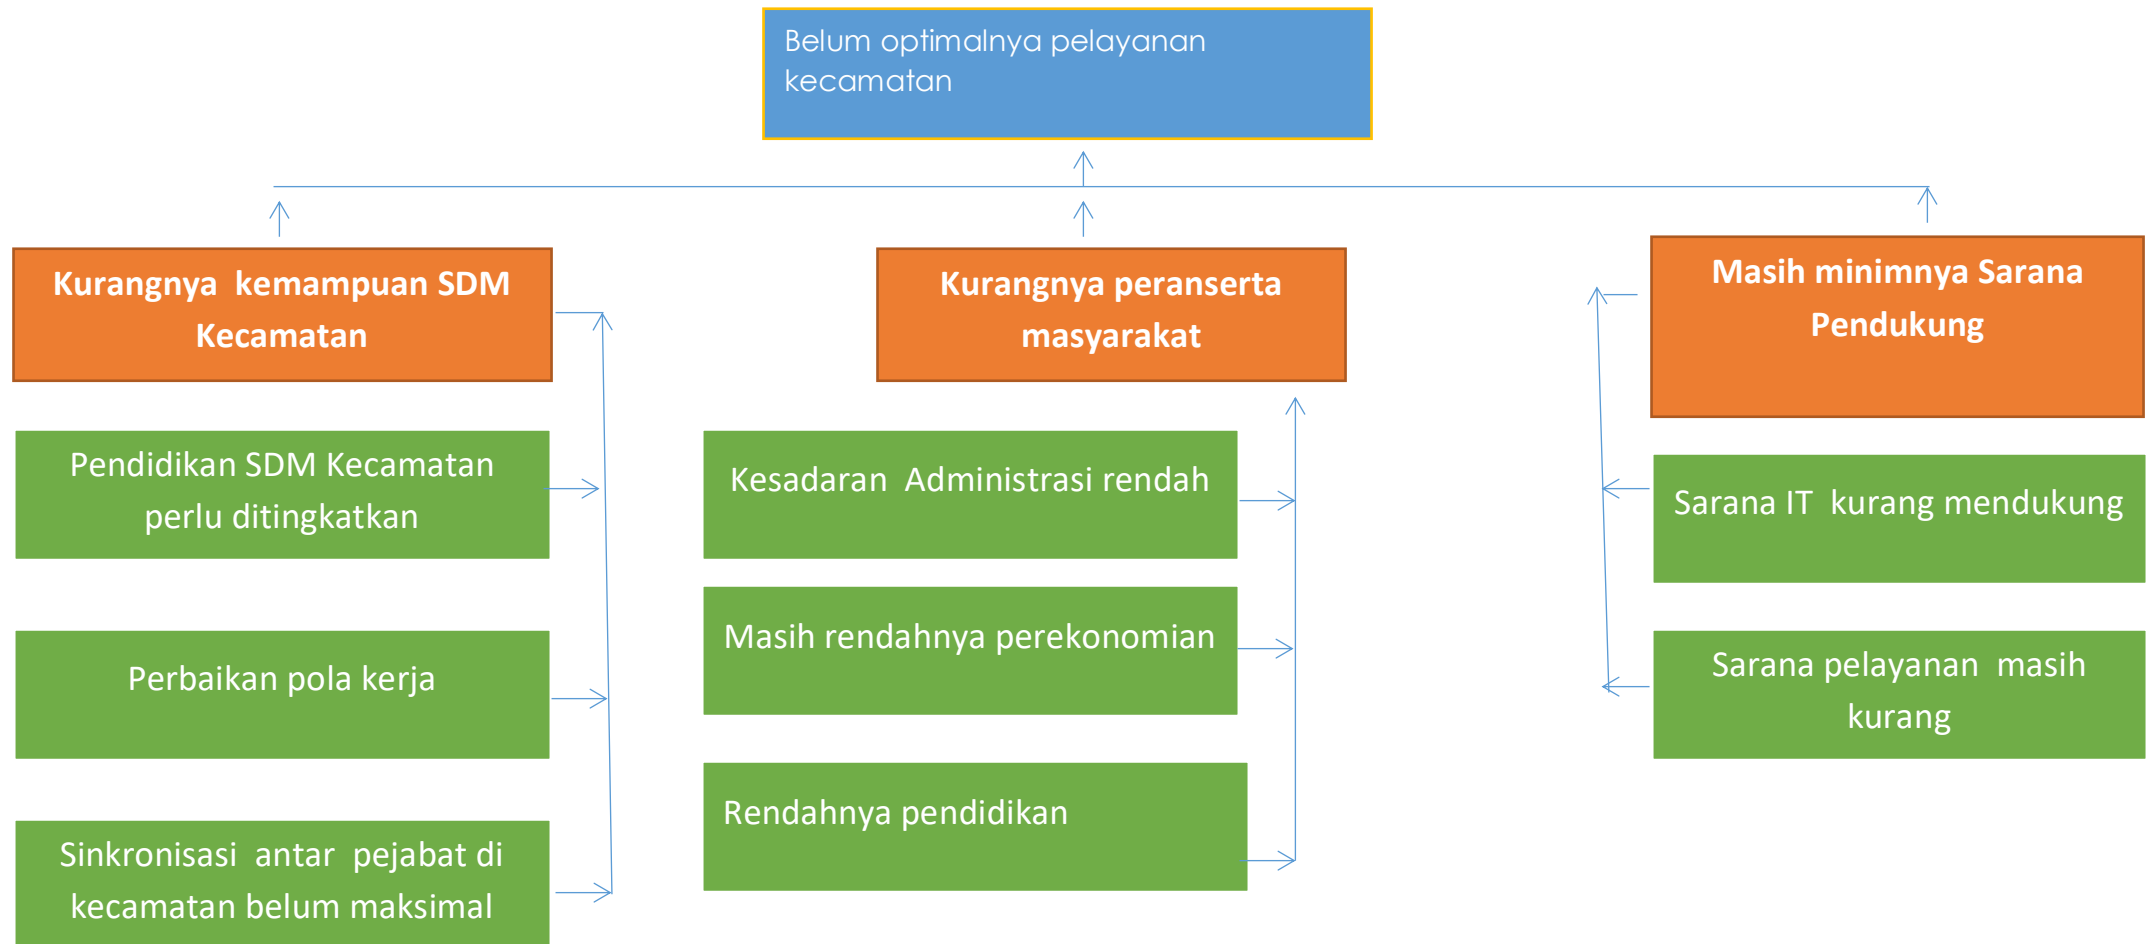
Belum optimalnya pelayanan kecamatan

Kurangnya kemampuan SDM Kecamatan

Kurangnya peranserta masyarakat

Masih minimnya Sarana Pendukung

Pendidikan SDM Kecamatan perlu ditingkatkan

Perbaikan pola kerja

Sinkronisasi antar pejabat di kecamatan belum maksimal

Kesadaran Administrasi rendah

Masih rendahnya perekonomian

Rendahnya pendidikan

Sarana IT kurang mendukung

Sarana pelayanan masih kurang